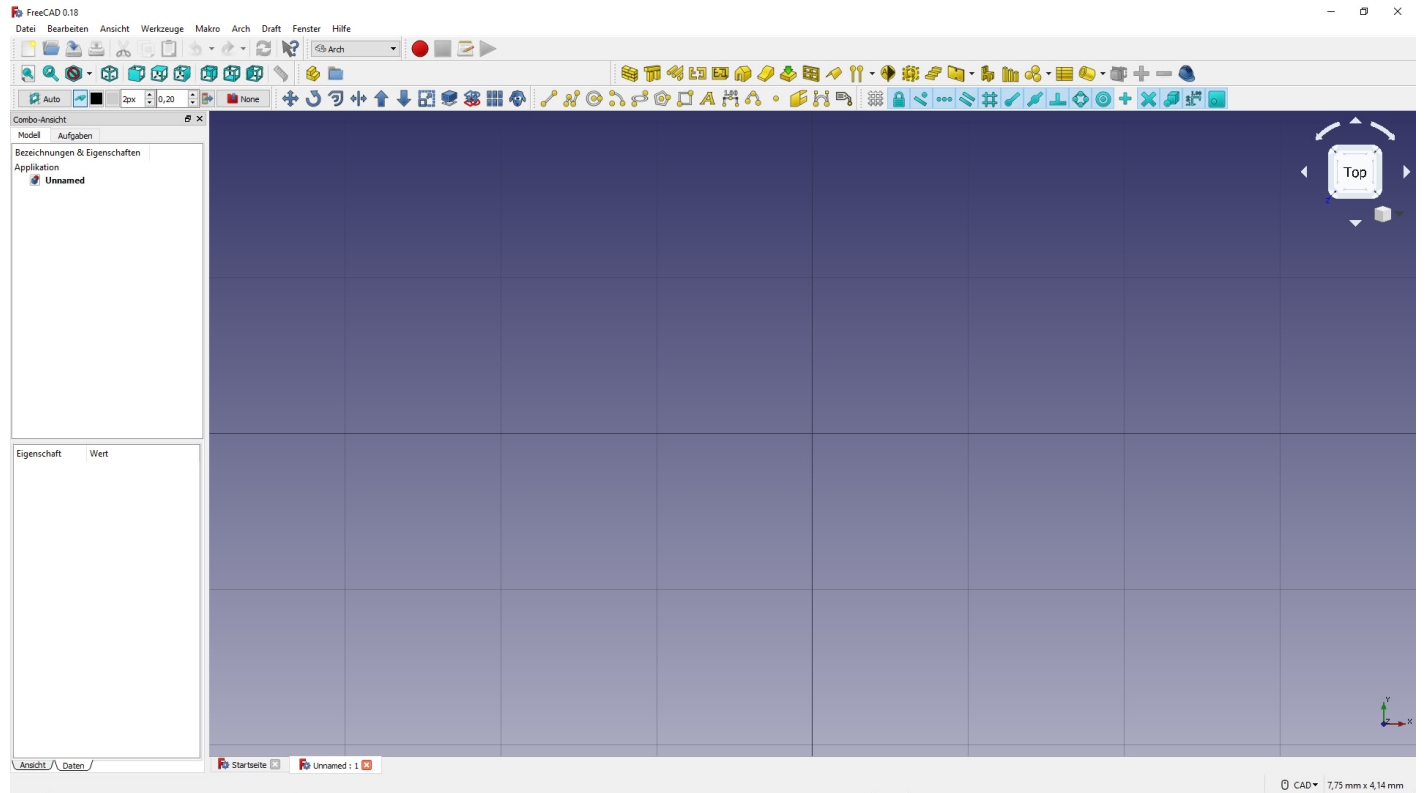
FreeCAD 0.18

Datei Bearbeiten Ansicht Werkzeuge Makro Arch Draft Fenster Hilfe

Arch

Auto 2px 0,20 None

Combo-Ansicht

Modell Aufgaben

Bezeichnungen & Eigenschaften

Applikation

Unnamed

| Eigenschaft | Wert |
|---|---|

Ansicht Daten

Top

Startseite Unnamed : 1

CAD 7,75 mm x 4,14 mm